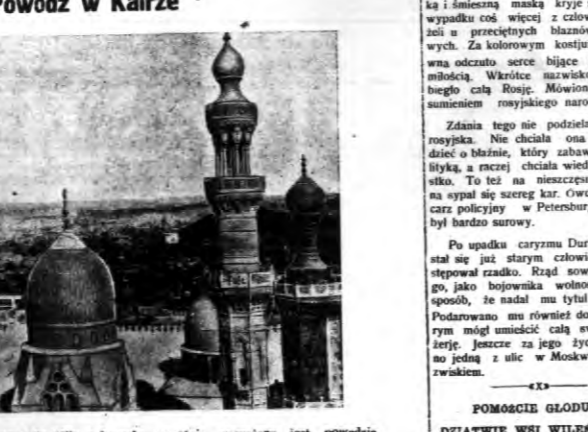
Powódź w Kairze

ką i śmieszną maską kryje wypadku coś więcej z człow żeli u przeciętnych błaznów wych. Za kolorowym kostiu wna odczuto serce bijące miłością. Wkrótce nazwisko biegło całą Rosję. Mówion sumieniem rosyjskiego naro

Zdania tego nie podziela rosyjska. Nie chciała ona dzieć o błaźnie, który zabaw lityką, a raczej chciała wied stko. To też na nieszczęsn na sypał się szereg kar. Owc carz policyjny w Petersbur był bardzo surowy.

Po upadku caryzmu Dur stał się już starym człowi stępował rzadko. Rząd sow go, jako bojownika wolno sposób, że nadal mu tytuł Podarowano mu również do rym mógł umieścić całą sw żerję. Jeszcze za jego życ no jedną z ulic w Moskw zwiskiem.

—«X»—

POMÓŻCIE GŁODU

DZIATWIE WSI WILE